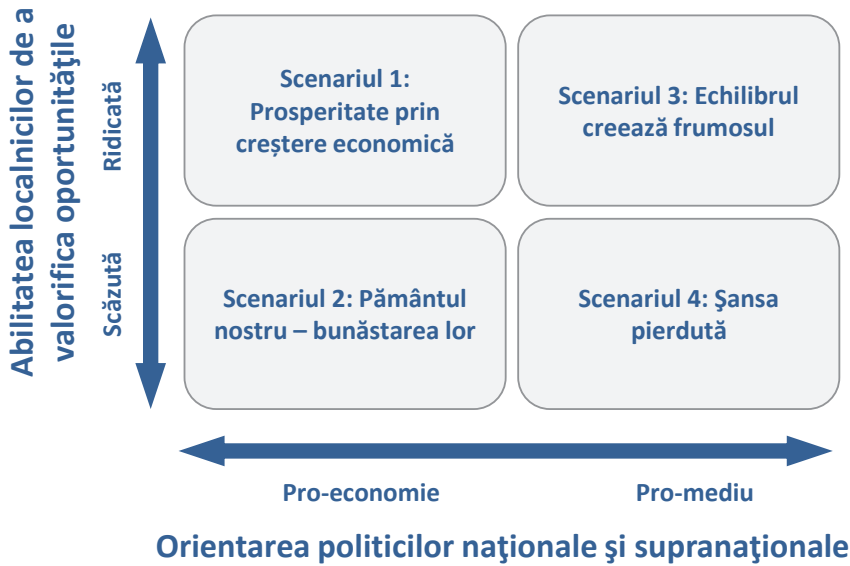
Abilitatea localnicilor de a valorifica oportunitățile

Ridicată

Scăzută

Scenariul 1: Prosperitate prin creștere economică

Scenariul 3: Echilibrul creează frumosul

Scenariul 2: Pământul nostru – bunăstarea lor

Scenariul 4: Şansa pierdută

Pro-economie

Pro-mediu

Orientarea politicilor naţionale şi supranaţionale